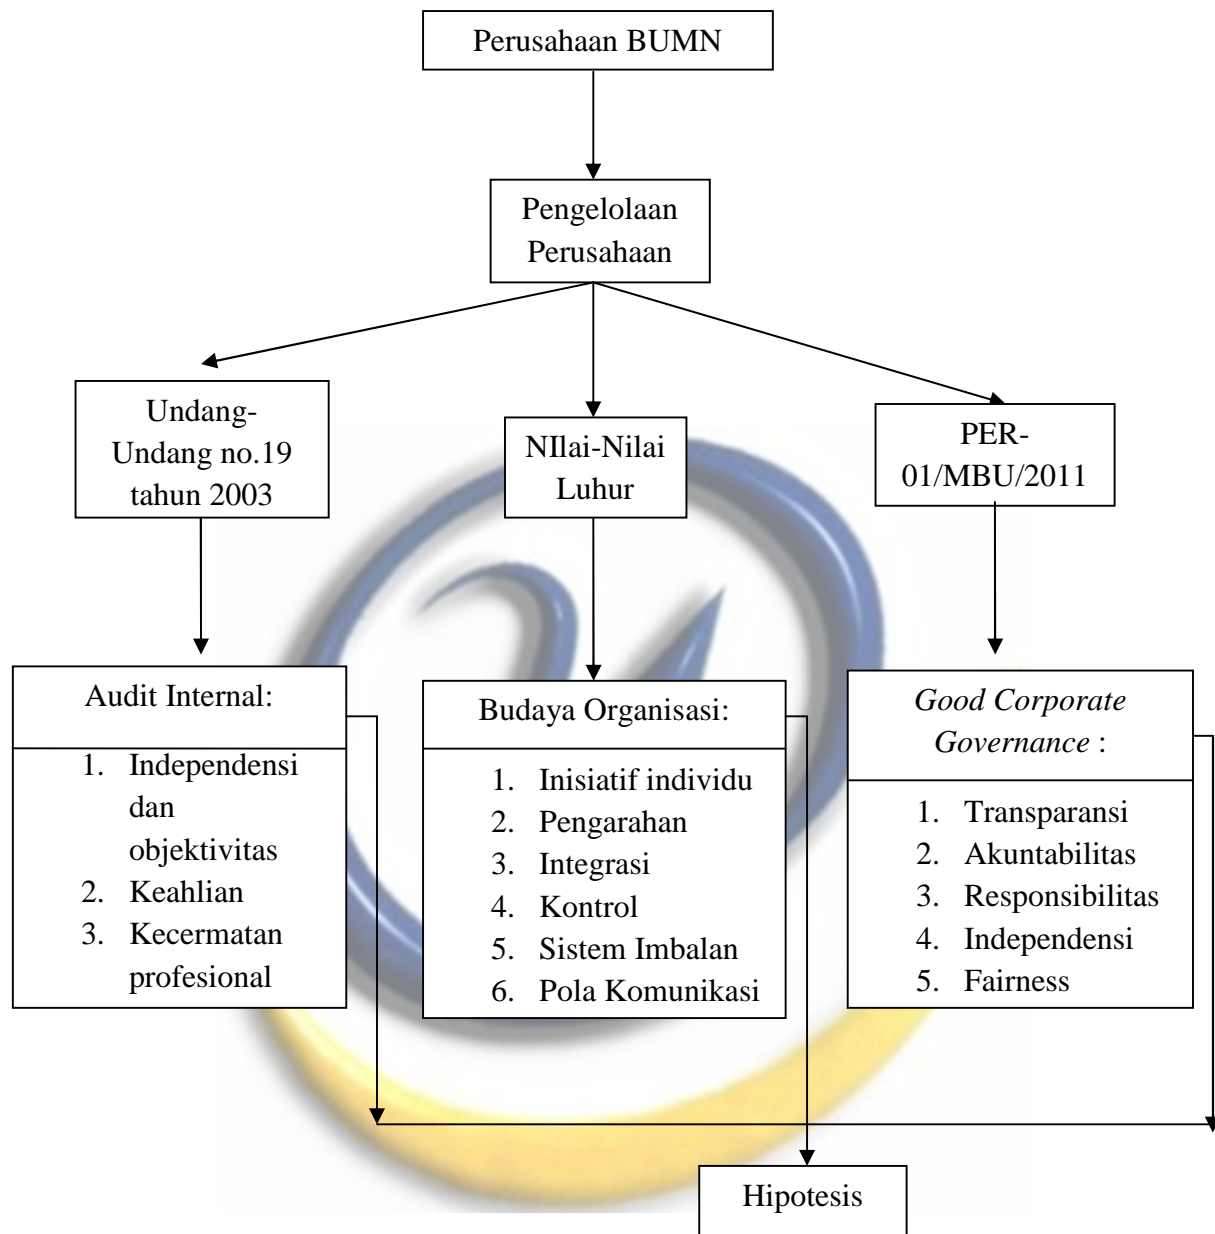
Perusahaan BUMN

Pengelolaan Perusahaan

Undang-Undang no.19 tahun 2003

NIlai-Nilai Luhur

PER-01/MBU/2011

Audit Internal:

1. Independensi dan objektivitas
2. Keahlian
3. Kecermatan profesional

Budaya Organisasi:

1. Inisiatif individu
2. Pengarahan
3. Integrasi
4. Kontrol
5. Sistem Imbalan
6. Pola Komunikasi

*Good Corporate Governance* :

1. Transparansi
2. Akuntabilitas
3. Responsibilitas
4. Independensi
5. Fairness

Hipotesis